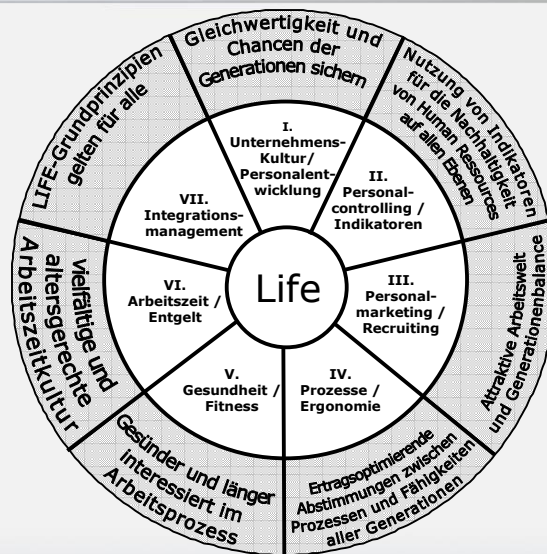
Gleichwertigkeit und Chancen der Generationen sichern

Nutzung von Indikatoren für die Nachhaltigkeit von Human Ressources auf allen Ebenen

Attraktive Arbeitswelt und Generationenbalance

Ertragsoptimierende Abstimmungen zwischen Prozessen und Fähigkeiten aller Generationen

Gesünder und länger interessiert im Arbeitsprozess

Vielfältige und altersgerechte Arbeitszeitkultur

LIFE-Grundprinzipien gelten für alle

I. Unternehmens-Kultur/ Personalentwicklung

II. Personal-controlling / Indikatoren

III. Personal-marketing / Recruiting

IV. Prozesse / Ergonomie

V. Gesundheit / Fitness

VI. Arbeitszeit / Entgelt

VII. Integrations-management

Life